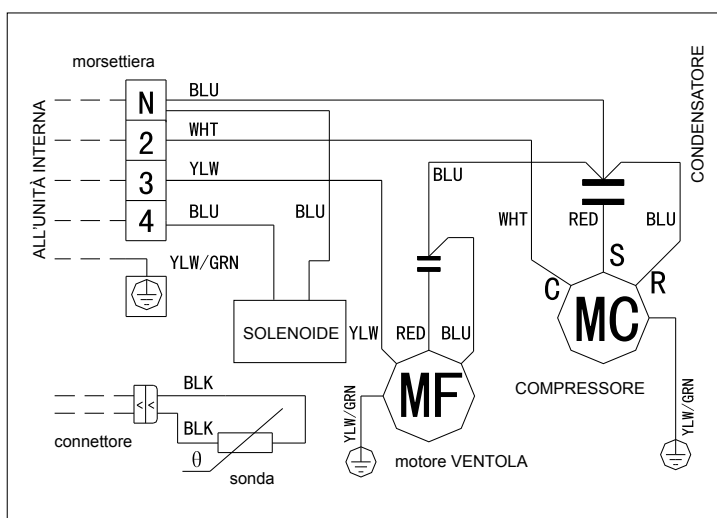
morsettiera

ALL'UNITÀ INTERNA

N
2
3
4

BLU
WHT
YLW
BLU
BLU

YLW/GRN

SOLENOIDE

YLW

BLU
RED
BLU

WHT
RED
BLU

S
C
R

MC

CONDENSATORE

COMPRESSORE

YLW/GRN

MF

YLW/GRN

motore VENTOLA

BLK
BLK

connettore

$\theta$

sonda